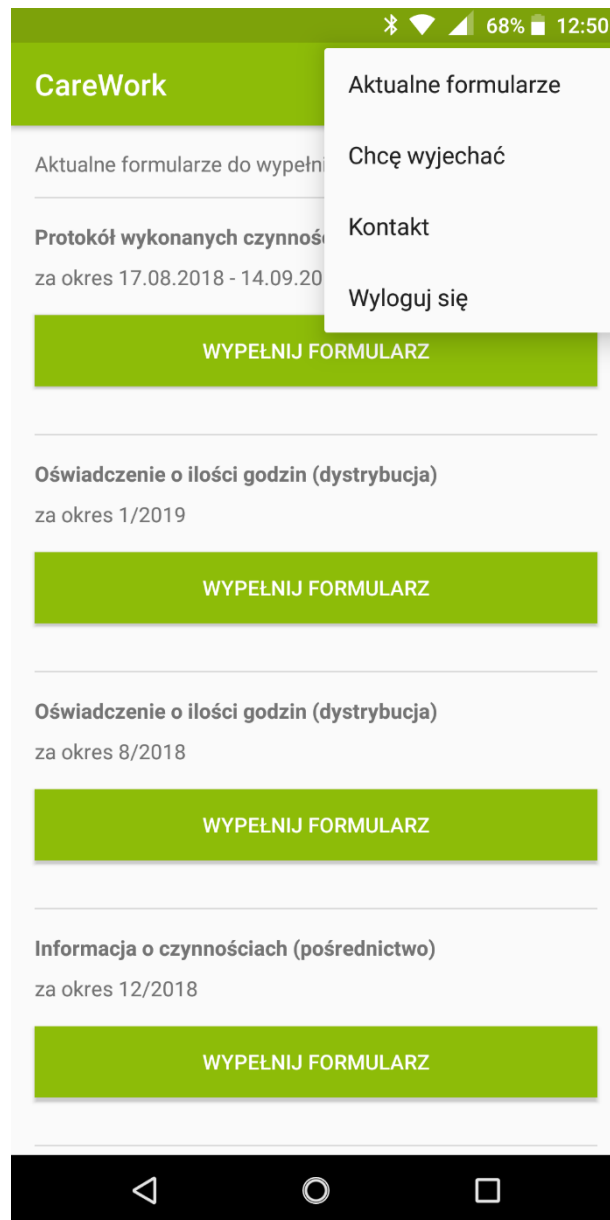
68% 12:50

CareWork

Aktualne formularze

Chcę wyjechać

Kontakt

Wyloguj się

Aktualne formularze do wypełni

Protokół wykonanych czynnoś

za okres 17.08.2018 - 14.09.20

WYPEŁNIJ FORMULARZ

Oświadczenie o ilości godzin (dystrybucja)

za okres 1/2019

WYPEŁNIJ FORMULARZ

Oświadczenie o ilości godzin (dystrybucja)

za okres 8/2018

WYPEŁNIJ FORMULARZ

Informacja o czynnościach (pośrednictwo)

za okres 12/2018

WYPEŁNIJ FORMULARZ